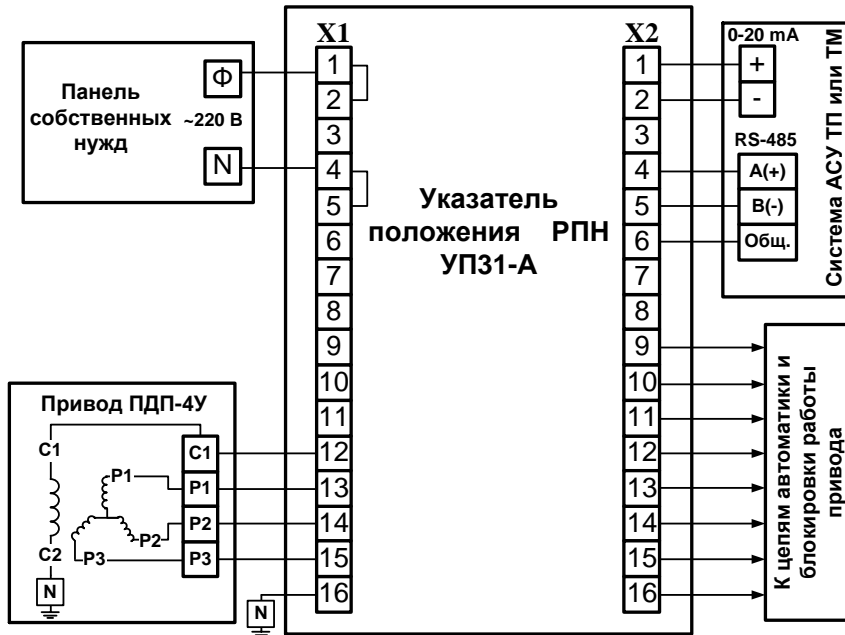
X1

X2

Панель собственных нужд

Ф

~220 В

N

1
2
3
4
5
6
7
8
9
10
11
12
13
14
15
16

Указатель положения РПН УП31-А

1
2
3
4
5
6
7
8
9
10
11
12
13
14
15
16

0-20 mA

+

-

RS-485

A(+)

B(-)

Общ.

Система АСУ ТП или ТМ

К цепям автоматики и блокировки работы привода

Привод ПДП-4У

C1

C2

N

P1

P2

P3

C1

P1

P2

P3

N